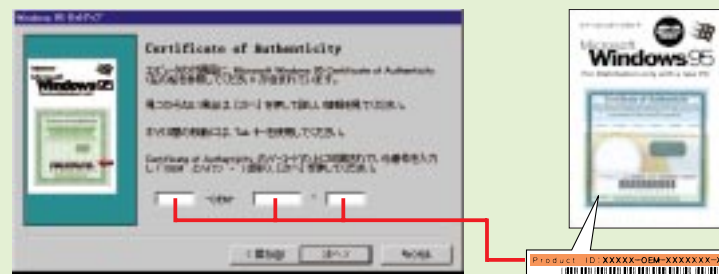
Windows 95 セットアップ

Certificate of Authenticity

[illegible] Microsoft Windows 95 Certificate of Authenticity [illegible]

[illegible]

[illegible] Tab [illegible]

Certificate of Authenticity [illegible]

-OEM- -

< 戻る(B) 次へ > キャンセル

Microsoft
Windows95
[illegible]

Certificate of Authenticity

Product ID: XXXXX-OEM-XXXXXXX-X